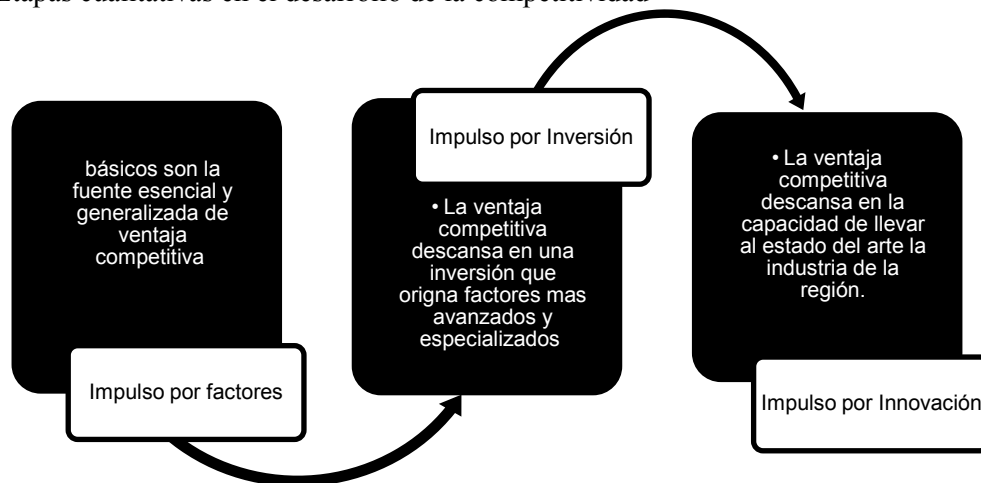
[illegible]

básicos son la fuente esencial y generalizada de ventaja competitiva

Impulso por factores

Impulso por Inversión

• La ventaja competitiva descansa en una inversión que origna factores mas avanzados y especializados

• La ventaja competitiva descansa en la capacidad de llevar al estado del arte la industria de la región.

Impulso por Innovación